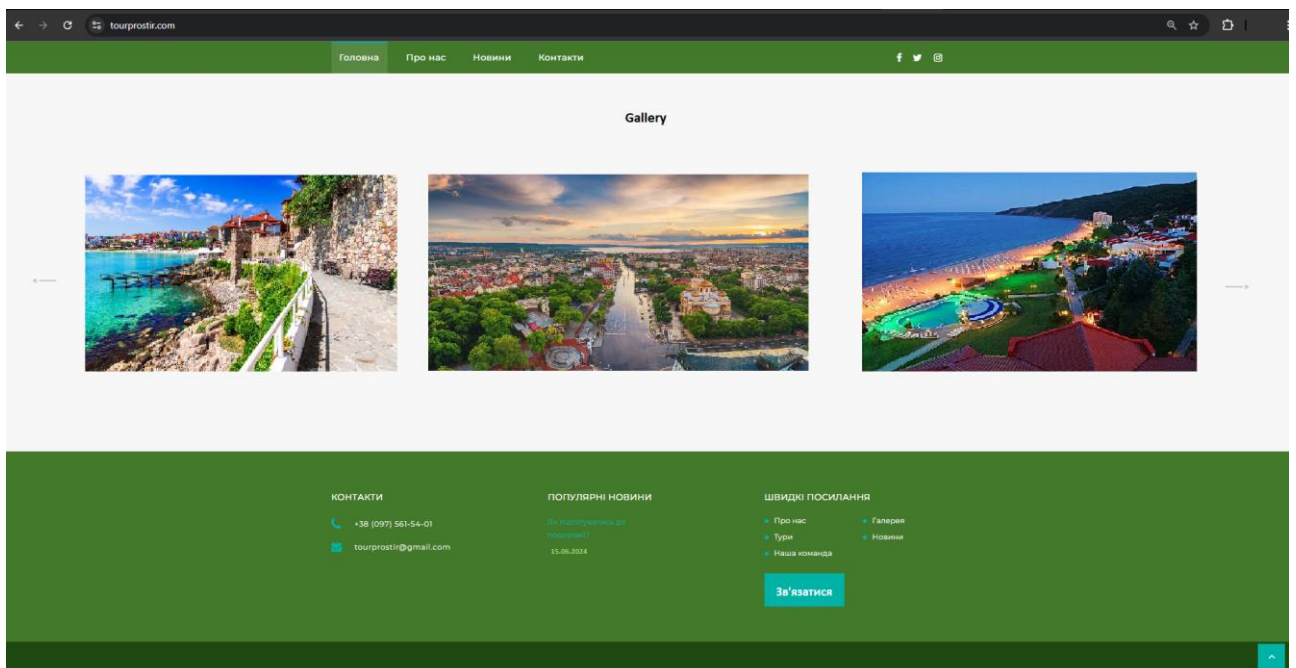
tourprostir.com

Головна Про нас Новини Контакти

Gallery

КОНТАКТИ

+38 (097) 561-54-01

tourprostir@gmail.com

ПОПУЛЯРНІ НОВИНИ

Як підготуватись до подорожі?

15.06.2024

ШВИДКІ ПОСИЛАННЯ

Про нас
Тури
Наша команда
Галерея
Новини

Зв'язатися